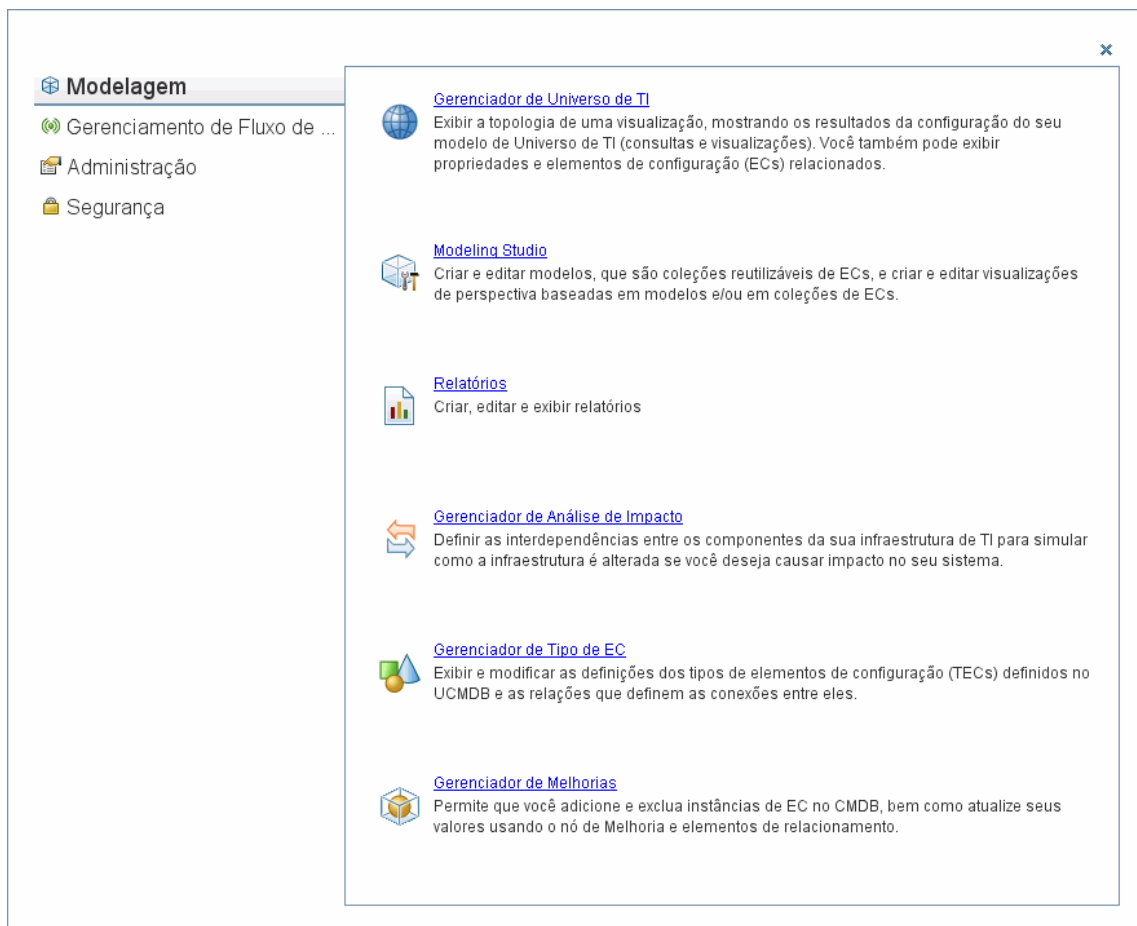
×

Modelagem

Gerenciamento de Fluxo de ...

Administração

Segurança

Gerenciador de Universo de TI
Exibir a topologia de uma visualização, mostrando os resultados da configuração do seu modelo de Universo de TI (consultas e visualizações). Você também pode exibir propriedades e elementos de configuração (ECs) relacionados.

Modeling Studio
Criar e editar modelos, que são coleções reutilizáveis de ECs, e criar e editar visualizações de perspectiva baseadas em modelos e/ou em coleções de ECs.

Relatórios
Criar, editar e exibir relatórios

Gerenciador de Análise de Impacto
Definir as interdependências entre os componentes da sua infraestrutura de TI para simular como a infraestrutura é alterada se você deseja causar impacto no seu sistema.

Gerenciador de Tipo de EC
Exibir e modificar as definições dos tipos de elementos de configuração (TECs) definidos no UCMDB e as relações que definem as conexões entre eles.

Gerenciador de Melhorias
Permite que você adicione e exclua instâncias de EC no CMDB, bem como atualize seus valores usando o nó de Melhoria e elementos de relacionamento.